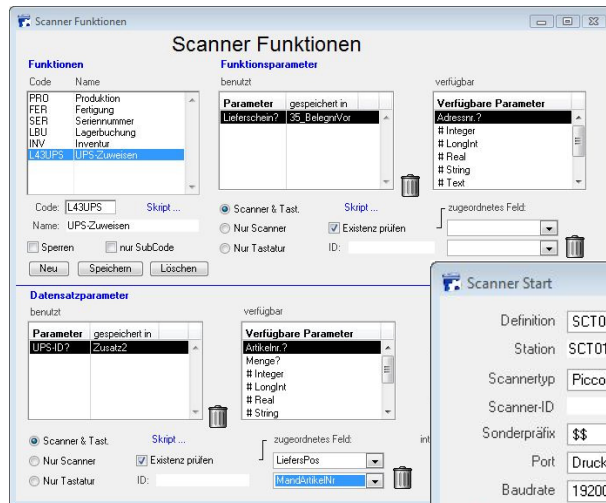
Scanner Funktionen

Scanner Funktionen

Funktionen

| Code | Name |
|---|---|
| PRO | Produktion |
| FER | Fertigung |
| SER | Seriennummer |
| LBU | Lagerbuchung |
| INV | Inventur |
| L43UPS | UPS-Zuweisen |

Code: L43UPS
Skript ...
Name: UPS-Zuweisen
Sperren
nur SubCode
Neu
Speichern
Löschen

Funktionsparameter

benutzt

| Parameter | gespeichert in |
|---|---|
| Lieferschein? | 35_BelegnVor |

Scanner & Tast.
Nur Scanner
Nur Tastatur
Skript ...
Existenz prüfen
ID:

verfügbar

Verfügbare Parameter
Adressnr.?
# Integer
# LongInt
# Real
# String
# Text

zugeordnetes Feld:

Datensatzparameter

benutzt

| Parameter | gespeichert in |
|---|---|
| UPS-ID? | Zusatz2 |

verfügbar

Verfügbare Parameter
Artikelnr.?
Menge?
# Integer
# LongInt
# Real
# String

Scanner & Tast.
Nur Scanner
Nur Tastatur
Skript ...
Existenz prüfen
ID:

zugeordnetes Feld:
LiefersPos
MandArtikelNr

int

Scanner Start

Definition SCT0
Station SCT01
Scannertyp Picco
Scanner-ID
Sonderpräfix $$
Port Druck
Baudrate 19200